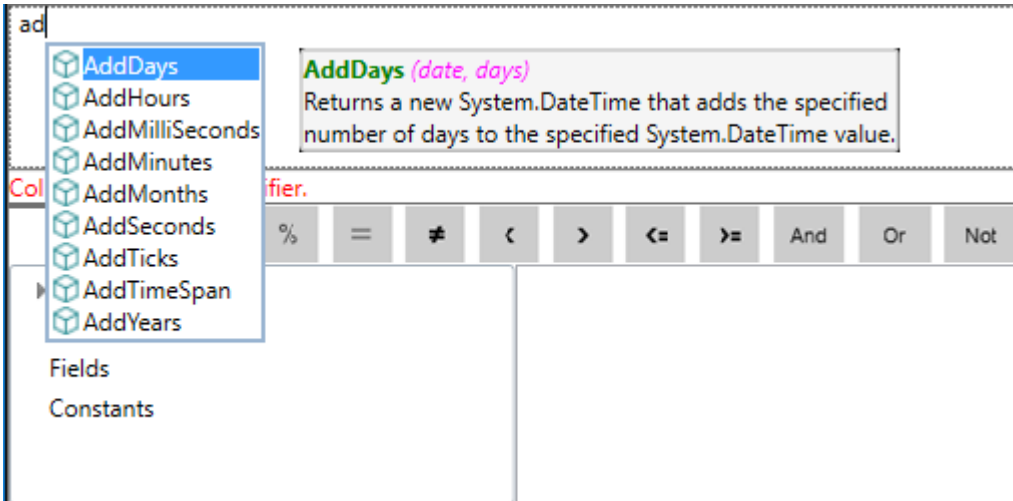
ad

AddDays
AddHours
AddMilliSeconds
AddMinutes
AddMonths
AddSeconds
AddTicks
AddTimeSpan
AddYears

**AddDays** *(date, days)*
Returns a new System.DateTime that adds the specified number of days to the specified System.DateTime value.

Col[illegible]ifier.

% = ≠ < > <= >= And Or Not

Fields
Constants